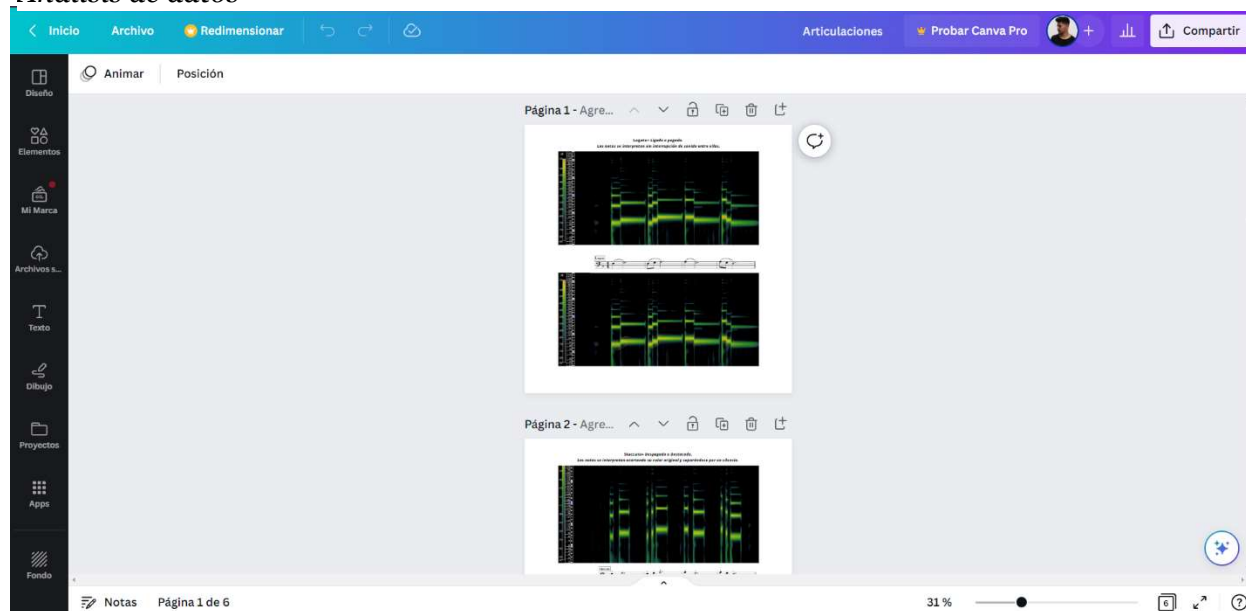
Análisis de datos

Inicio Archivo Redimensionar Articulaciones Probar Canva Pro Compartir

Diseño Elementos Mi Marca Archivos s... Texto Dibujo Proyectos Apps Fondo

Animar Posición

Página 1 - Agre...

Legato: Ligado o pegado
Las notas se interpretan sin interrupción de sonido entre ellas.

Página 2 - Agre...

Staccato: Despegado o destacado.
Las notas se interpretan acortando su valor original y separándose por un silencio.

Notas Página 1 de 6 31 % 6 ?